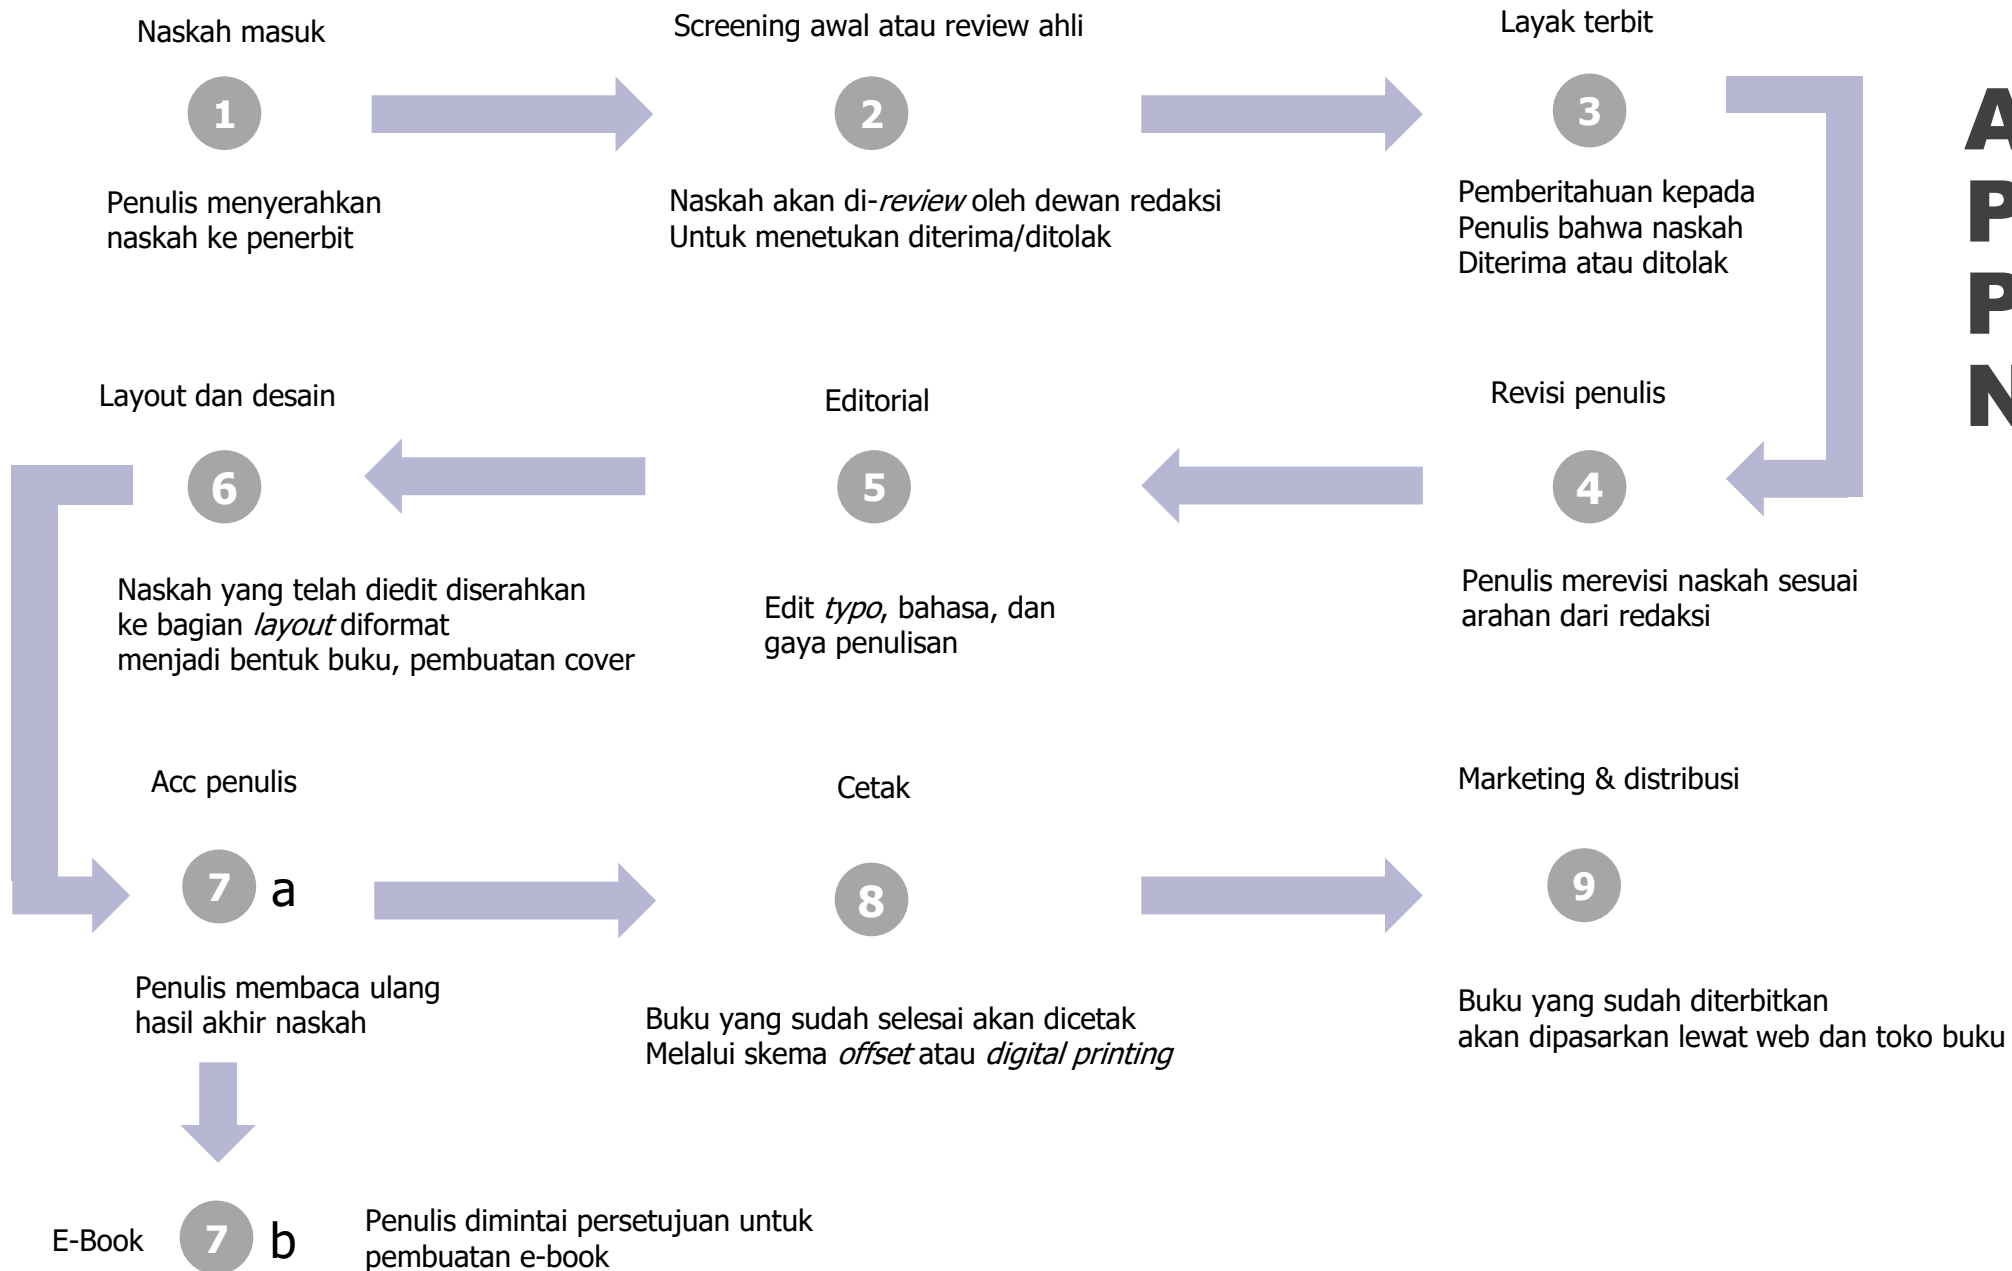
Naskah masuk

1

Penulis menyerahkan naskah ke penerbit

Screening awal atau review ahli

2

Naskah akan di-*review* oleh dewan redaksi Untuk menetukan diterima/ditolak

Layak terbit

3

Pemberitahuan kepada Penulis bahwa naskah Diterima atau ditolak

A
P
P
N

Layout dan desain

6

Naskah yang telah diedit diserahkan ke bagian *layout* diformat menjadi bentuk buku, pembuatan cover

Editorial

5

Edit *typo*, bahasa, dan gaya penulisan

Revisi penulis

4

Penulis merevisi naskah sesuai arahan dari redaksi

Acc penulis

7 a

Penulis membaca ulang hasil akhir naskah

Cetak

8

Buku yang sudah selesai akan dicetak Melalui skema *offset* atau *digital printing*

Marketing & distribusi

9

Buku yang sudah diterbitkan akan dipasarkan lewat web dan toko buku

E-Book 7 b

Penulis dimintai persetujuan untuk pembuatan e-book